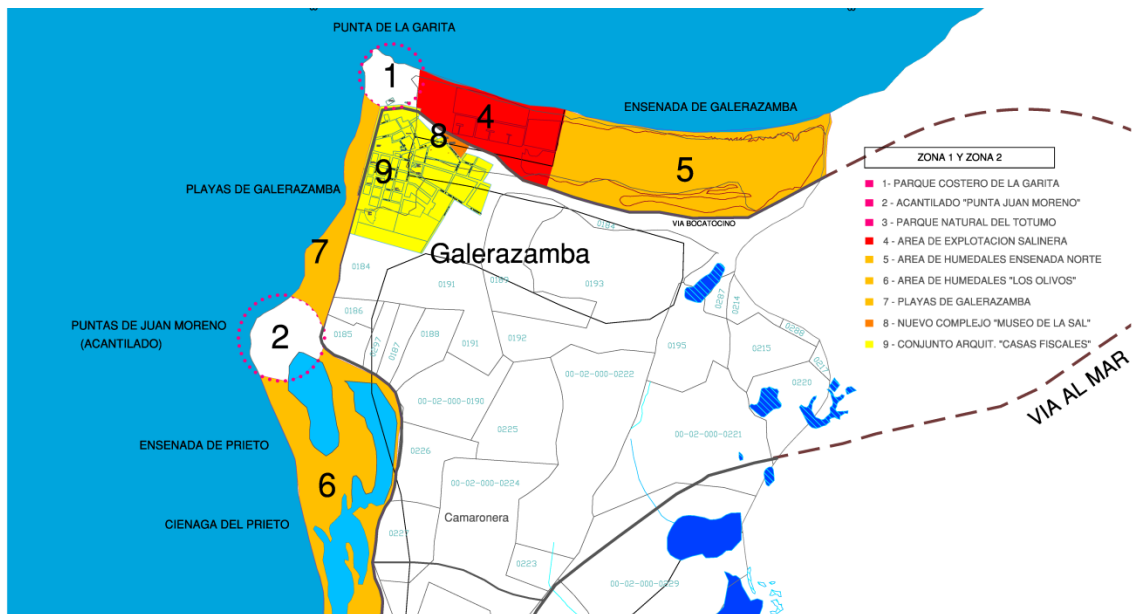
PUNTA DE LA GARITA

1

4

ENSENADA DE GALERAZAMBA

8

5

9

PLAYAS DE GALERAZAMBA

VIA BOCATOCINO

7

Galerazamba

0184

0191

0189

0193

0184

0186

0185

0188

0191

0192

0187

0197

0195

0214

0215

0207

0208

0217

0220

PUNTAS DE JUAN MORENO (ACANTILADO)

2

00-02-000-0222

00-02-000-0190

0225

00-02-000-0221

ENSENADA DE PRIETO

0226

6

00-02-000-0224

CIENAGA DEL PRIETO

Camaronera

0227

0223

00-02-000-0229

ZONA 1 Y ZONA 2

1- PARQUE COSTERO DE LA GARITA

2 - ACANTILADO "PUNTA JUAN MORENO"

3 - PARQUE NATURAL DEL TOTUMO

4 - AREA DE EXPLOTACION SALINERA

5 - AREA DE HUMEDALES ENSENADA NORTE

6 - AREA DE HUMEDALES "LOS OLIVOS"

7 - PLAYAS DE GALERAZAMBA

8 - NUEVO COMPLEJO "MUSEO DE LA SAL"

9 - CONJUNTO ARQUIT. "CASAS FISCALES"

VIA AL MAR